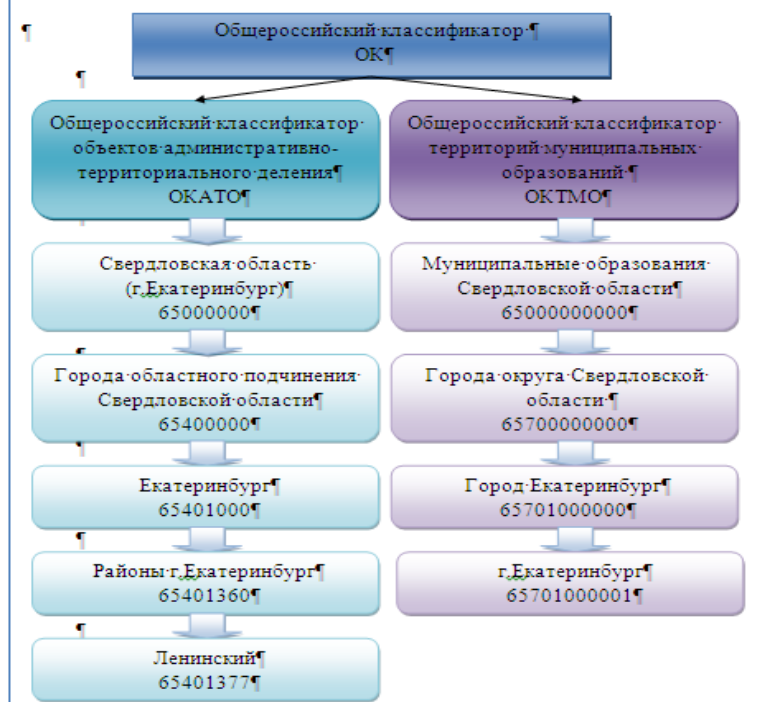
¶

Общероссийский·классификатор·¶
ОК¶

¶

Общероссийский·классификатор·объектов·административно-территориального·деления¶
ОКАТО¶

Общероссийский·классификатор·территорий·муниципальных·образований·¶
ОКТМО¶

Свердловская·область·(г.Екатеринбург)¶
65000000¶

Муниципальные·образования·Свердловской·области¶
65000000000¶

¶

Города·областного·подчинения·Свердловской·области¶
65400000¶

Города·округа·Свердловской·области·¶
65700000000¶

Екатеринбург¶
65401000¶

Город·Екатеринбург¶
65701000000¶

¶

Районы·г.Екатеринбург¶
65401360¶

г.Екатеринбург¶
65701000001¶

¶

Ленинский¶
65401377¶